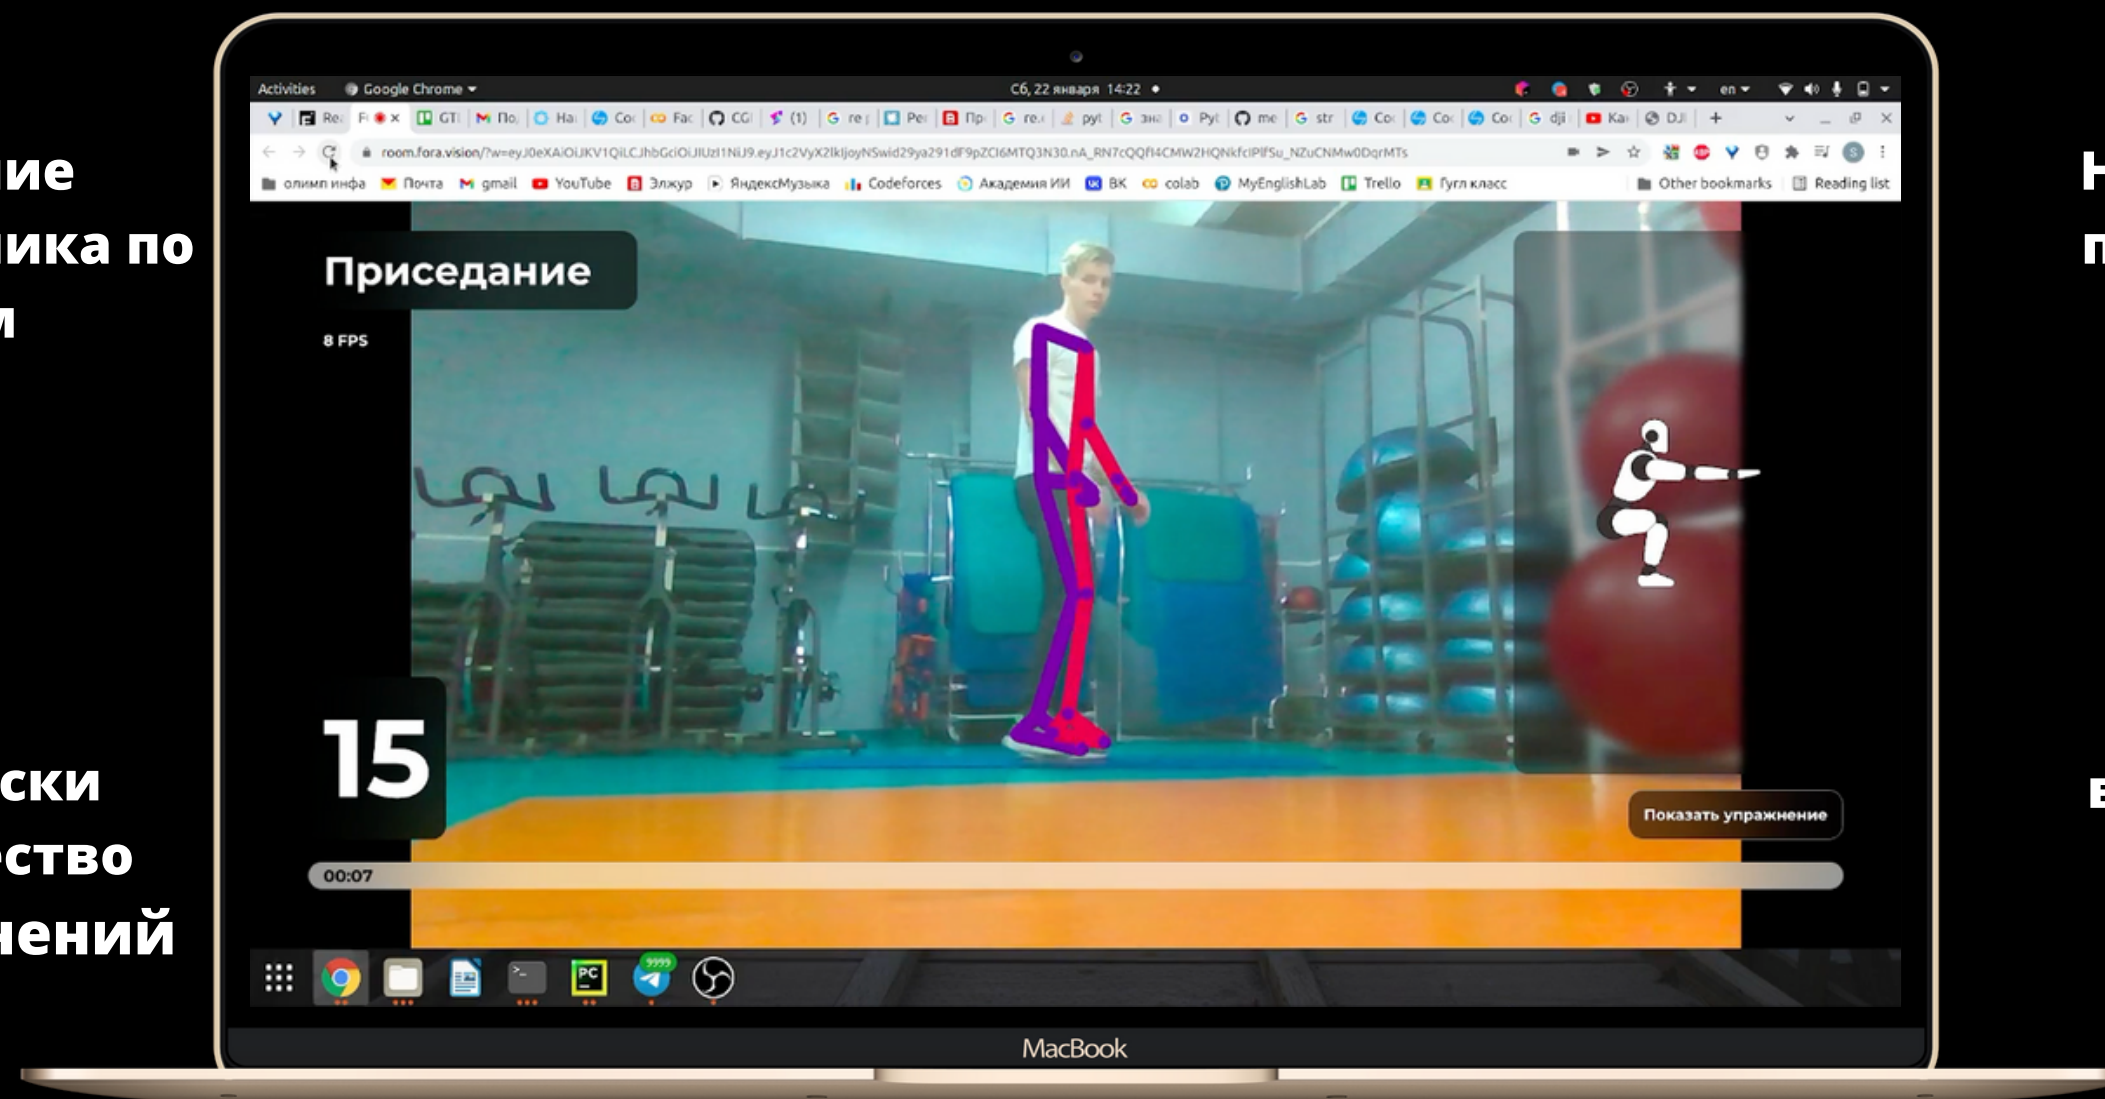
ние
ника по
и

ски
ство
нений

Activities Google Chrome
Сб, 22 января 14:22
en

Re: F GT По Ha Co Fac CG (1) re Pe Пр re pyt зна Pyt me str Co Co Co dji Ka DJ

room.fora.vision/?w=eyJ0eXAiOiJKV1QiLCJhbGciOiJIUzI1NiJ9.eyJ1c2VyX2lkIjoyNSwid29ya291dF9pZCI6MTQ3N30.nA_RN7cQQfI4CMW2HQNkfcIPlfSu_NZuCNMw0DqrMTs

олимп инфа Почта gmail YouTube Элжур ЯндексМузыка Codeforces Академия ИИ ВК colab MyEnglishLab Trello Гугл класс Other bookmarks Reading list

Приседание

8 FPS

15

Показать упражнение

00:07

9999

MacBook

Н
п

в